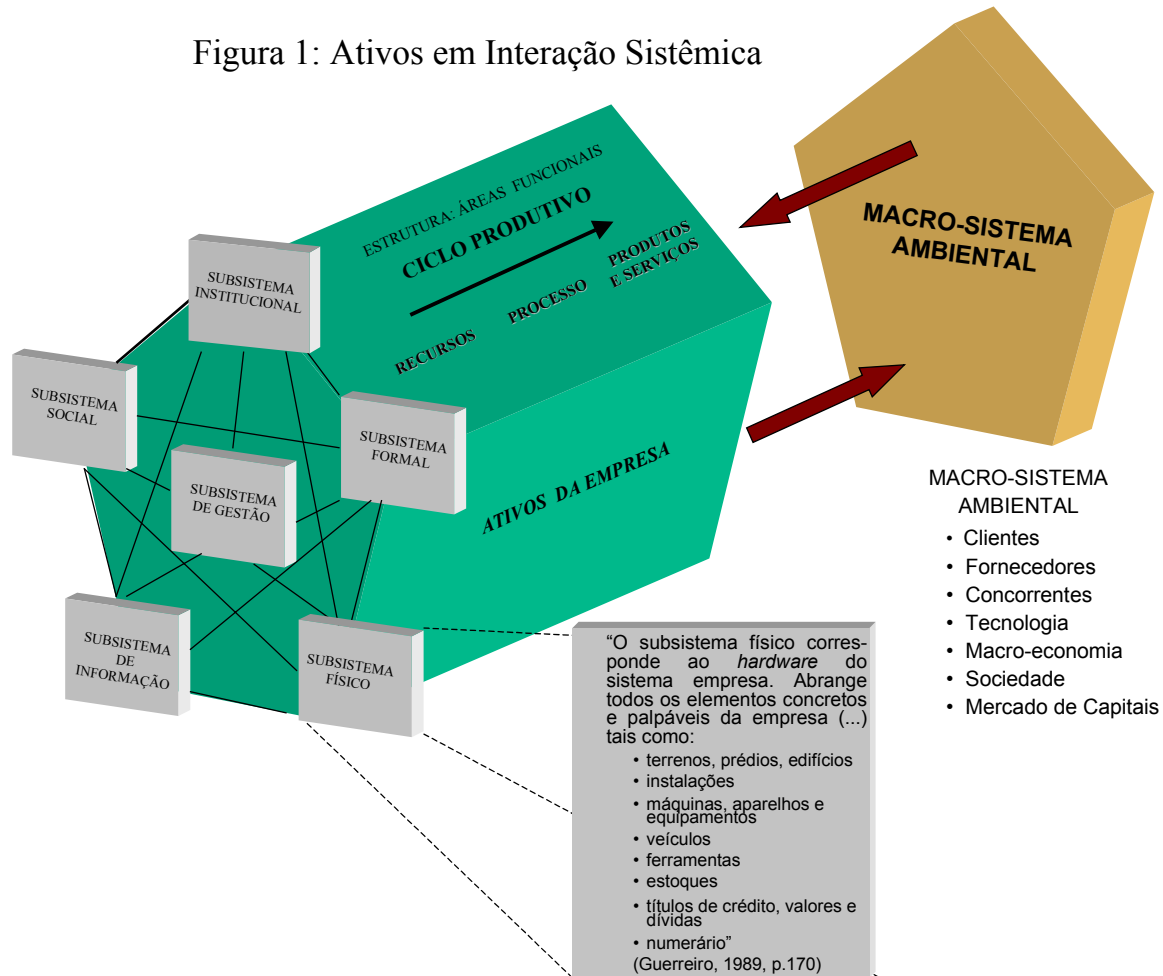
Figura 1: Ativos em Interação Sistêmica

ESTRUTURA: ÁREAS FUNCIONAIS

CICLO PRODUTIVO

RECURSOS PROCESSO PRODUTOS E SERVIÇOS

MACRO-SISTEMA AMBIENTAL

SUBSISTEMA INSTITUCIONAL

SUBSISTEMA SOCIAL

SUBSISTEMA FORMAL

SUBSISTEMA DE GESTÃO

ATIVOS DA EMPRESA

SUBSISTEMA DE INFORMAÇÃO

SUBSISTEMA FÍSICO

MACRO-SISTEMA AMBIENTAL
• Clientes
• Fornecedores
• Concorrentes
• Tecnologia
• Macro-economia
• Sociedade
• Mercado de Capitais

"O subsistema físico corresponde ao *hardware* do sistema empresa. Abrange todos os elementos concretos e palpáveis da empresa (...) tais como:
• terrenos, prédios, edifícios
• instalações
• máquinas, aparelhos e equipamentos
• veículos
• ferramentas
• estoques
• títulos de crédito, valores e dívidas
• numerário"
(Guerreiro, 1989, p.170)